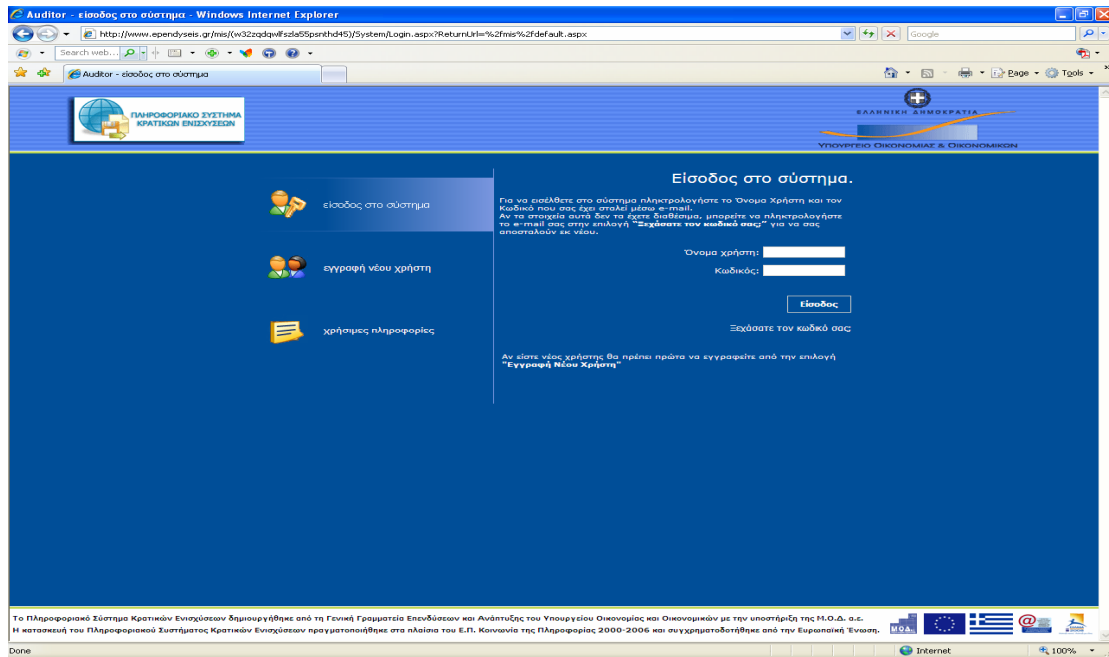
Auditor - είσοδος στο σύστημα - Windows Internet Explorer

http://www.ependyseis.gr/mis/(w32zqdqwlfszla55psnthd45)/System/Login.aspx?ReturnUrl=%2fmis%2fdefault.aspx

Google

Search web...

Auditor - είσοδος στο σύστημα

Page Tools

ΠΛΗΡΟΦΟΡΙΑΚΟ ΣΥΣΤΗΜΑ ΚΡΑΤΙΚΩΝ ΕΝΙΣΧΥΣΕΩΝ

ΕΛΛΗΝΙΚΗ ΔΗΜΟΚΡΑΤΙΑ

ΥΠΟΥΡΓΕΙΟ ΟΙΚΟΝΟΜΙΑΣ & ΟΙΚΟΝΟΜΙΚΩΝ

είσοδος στο σύστημα

εγγραφή νέου χρήστη

χρήσιμες πληροφορίες

Είσοδος στο σύστημα.

Για να εισέλθετε στο σύστημα πληκτρολογήστε το Όνομα Χρήστη και τον Κωδικό που σας έχει σταλεί μέσω e-mail.
Αν τα στοιχεία αυτά δεν τα έχετε διαθέσιμα, μπορείτε να πληκτρολογήστε το e-mail σας στην επιλογή "Ξεχάσατε τον κωδικό σας;" για να σας αποσταλούν εκ νέου.

Όνομα χρήστη:

Κωδικός:

Είσοδος

Ξεχάσατε τον κωδικό σας

Αν είστε νέος χρήστης θα πρέπει πρώτα να εγγραφείτε από την επιλογή "Εγγραφή Νέου Χρήστη"

Το Πληροφοριακό Σύστημα Κρατικών Ενισχύσεων δημιουργήθηκε από τη Γενική Γραμματεία Επενδύσεων και Ανάπτυξης του Υπουργείου Οικονομίας και Οικονομικών με την υποστήριξη της Μ.Ο.Δ. α.ε.
Η κατασκευή του Πληροφοριακού Συστήματος Κρατικών Ενισχύσεων πραγματοποιήθηκε στα πλαίσια του Ε.Π. Κοινωνία της Πληροφορίας 2000-2006 και συγχρηματοδοτήθηκε από την Ευρωπαϊκή Ένωση.

Μ.Ο.Δ.

Done

Internet

100%